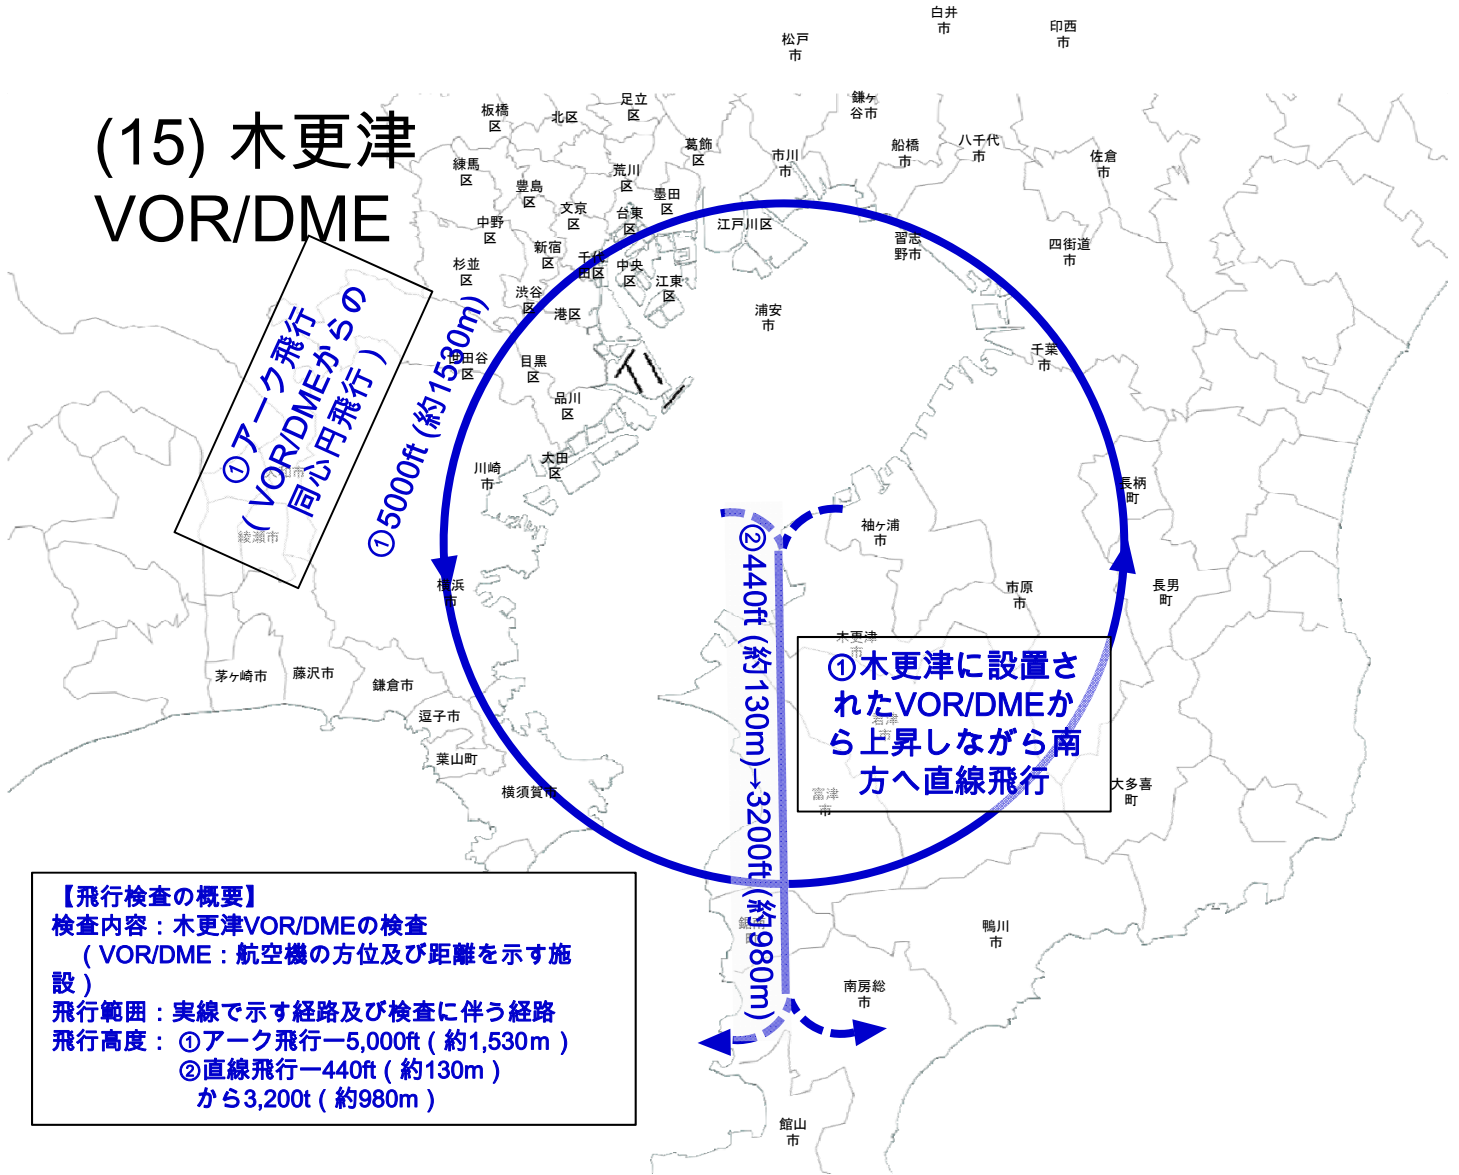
(15) 木更津
VOR/DME

①アーク飛行
（VOR/DMEからの
同心円飛行）

①5000ft (約1530m)

②440ft (約130m)→3200ft (約980m)

①木更津に設置されたVOR/DMEから上昇しながら南方へ直線飛行

白井市
印西市
松戸市
鎌ケ谷市
板橋区
北区
足立区
練馬区
豊島区
荒川区
葛飾区
市川市
船橋市
八千代市
佐倉市
文京区
台東区
墨田区
中野区
江戸川区
習志野市
四街道市
杉並区
新宿区
千代田区
中央区
江東区
渋谷区
港区
浦安市
世田谷区
目黒区
千葉市
品川区
川崎市
大田区
長柄町
袖ケ浦市
綾瀬市
横浜市
市原市
長男町
木更津市
茅ヶ崎市
藤沢市
鎌倉市
君津市
逗子市
葉山町
富津市
大多喜町
横須賀市
鋸南町
鴨川市
南房総市
館山市

【飛行検査の概要】
検査内容：木更津VOR/DMEの検査
（VOR/DME：航空機の方位及び距離を示す施設）
飛行範囲：実線で示す経路及び検査に伴う経路
飛行高度：①アーク飛行ー5,000ft（約1,530m）
②直線飛行ー440ft（約130m）
から3,200t（約980m）